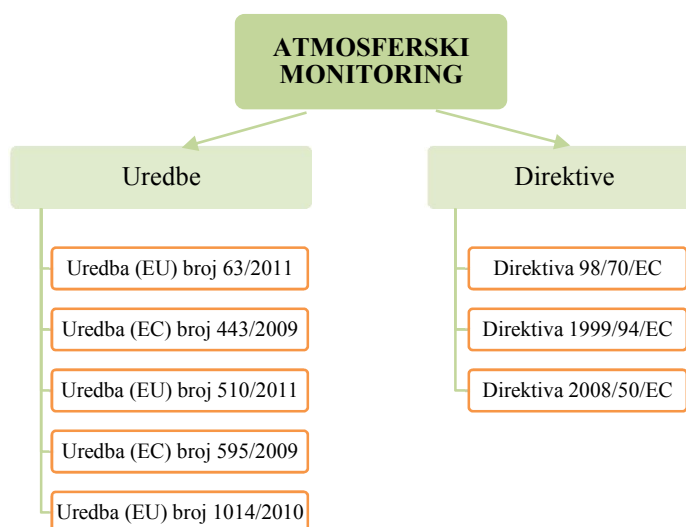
ATMOSFERSKI MONITORING

Uredbe

Uredba (EU) broj 63/2011

Uredba (EC) broj 443/2009

Uredba (EU) broj 510/2011

Uredba (EC) broj 595/2009

Uredba (EU) broj 1014/2010

Direktive

Direktiva 98/70/EC

Direktiva 1999/94/EC

Direktiva 2008/50/EC